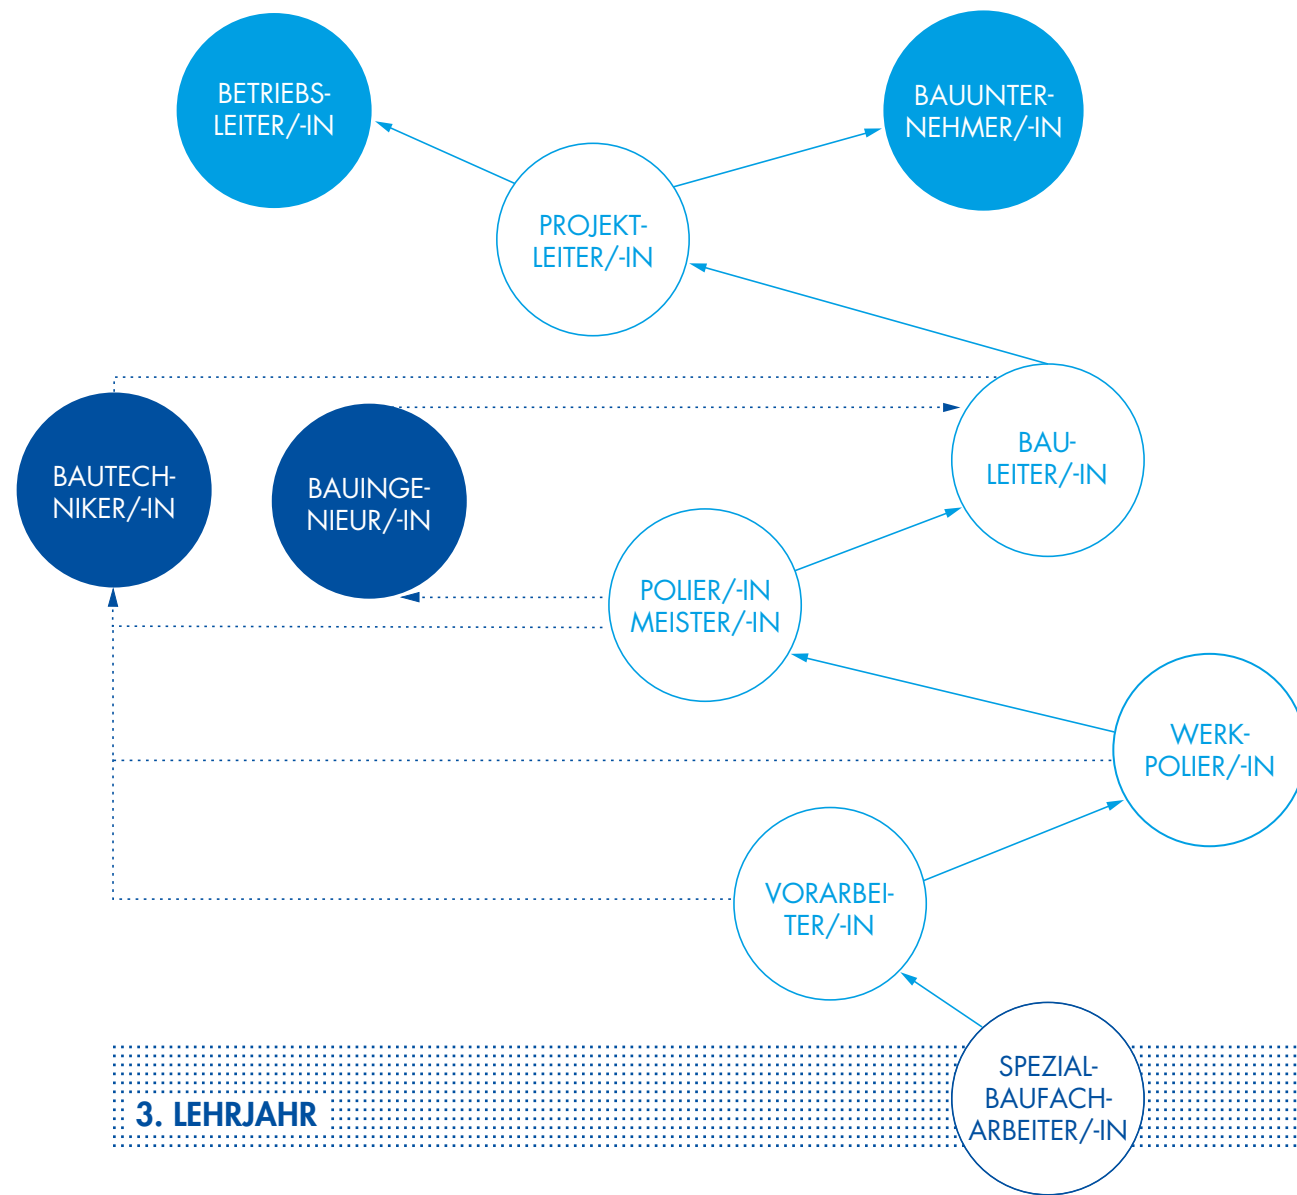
BETRIEBSLEITER/-IN

BAUUNTERNEHMER/-IN

PROJEKTLEITER/-IN

BAUTECHNIKER/-IN

BAUINGENIEUR/-IN

BAULEITER/-IN

POLIER/-IN MEISTER/-IN

WERKPOLIER/-IN

VORARBEITER/-IN

3. LEHRJAHR

SPEZIALBAUFACHARBEITER/-IN